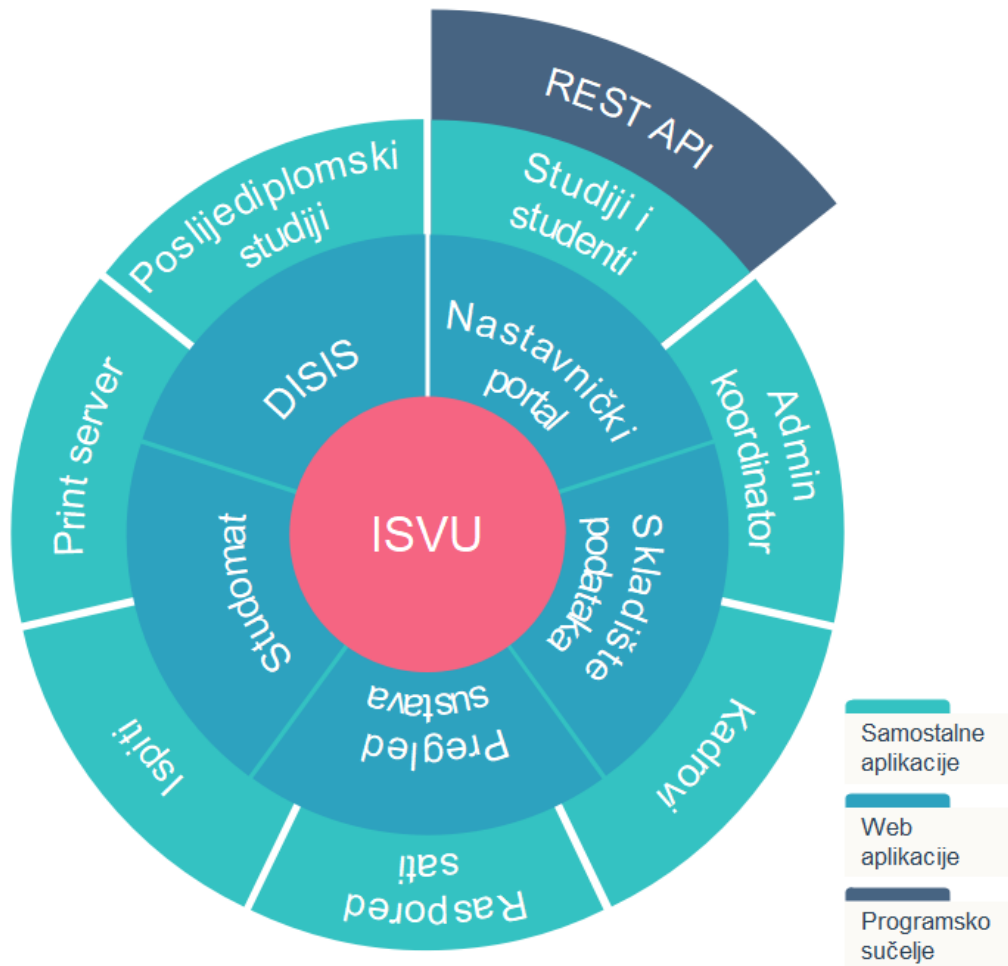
REST API

Studiji i studenti

Poslijediplomski studiji

Admin koordinator

Print server

Kadrovi

Ispiti

Raspored sati

DISIS

Nastavnički portal

Skladište podataka

Pregled sustava

Studomat

ISVU

Samostalne aplikacije

Web aplikacije

Programsko sučelje